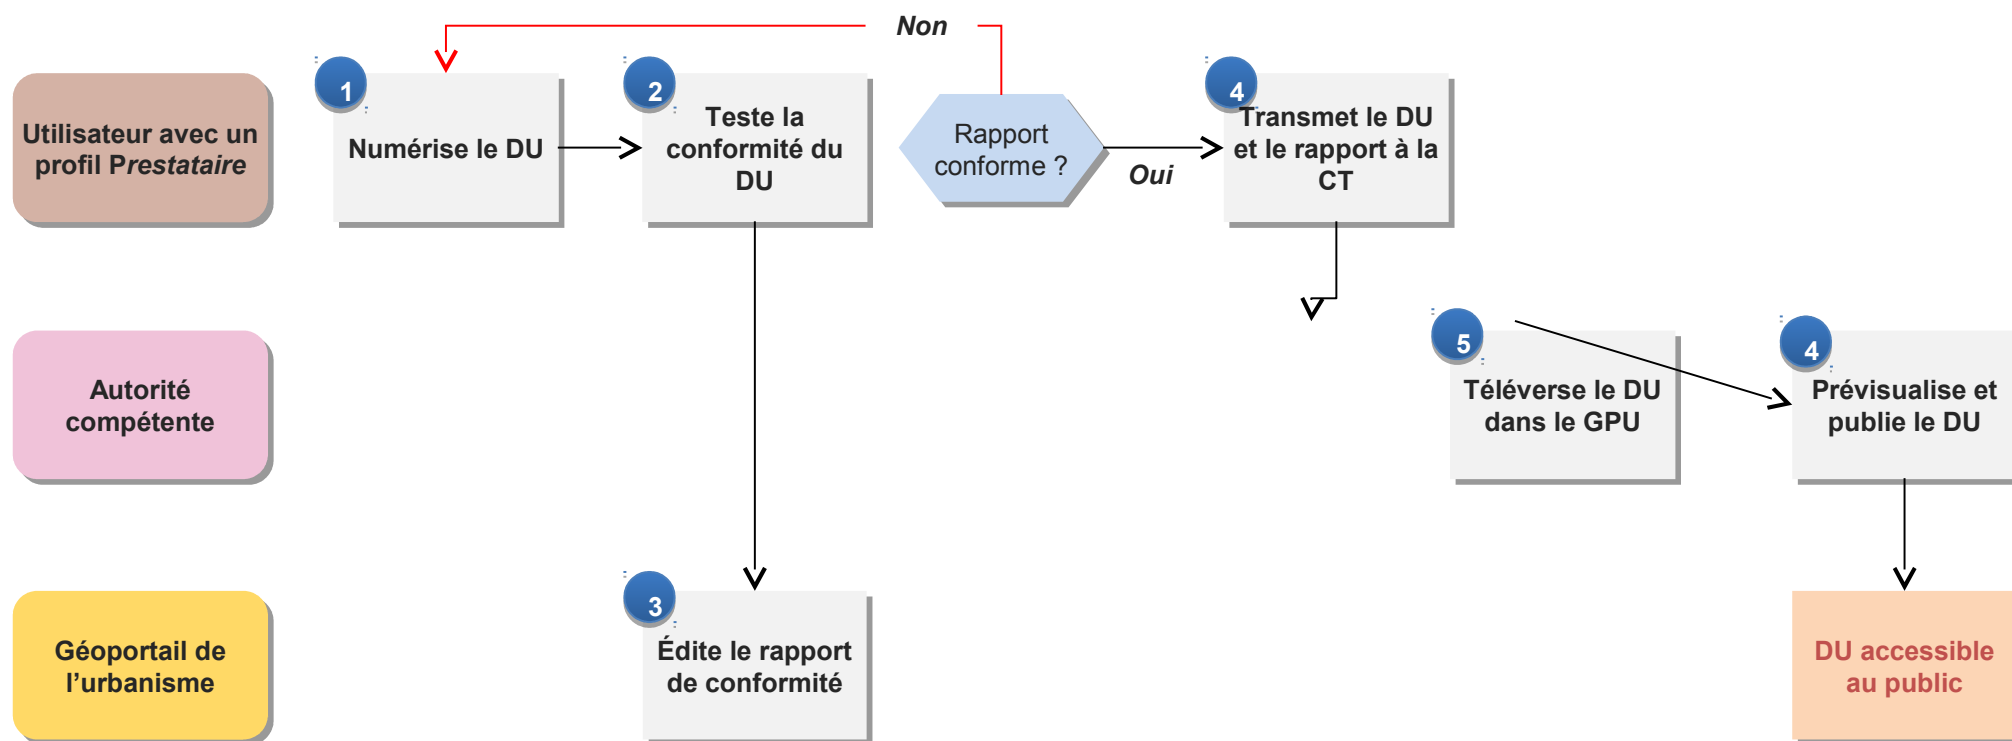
Utilisateur avec un profil *Prestataire*

Autorité compétente

Géoportail de l'urbanisme

Non

1

Numérise le DU

2

Teste la conformité du DU

Rapport conforme ?

Oui

4

Transmet le DU et le rapport à la CT

3

Édite le rapport de conformité

5

Téléverse le DU dans le GPU

4

Prévisualise et publie le DU

DU accessible au public